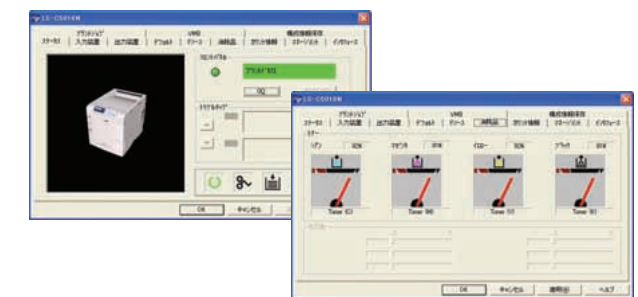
LS-C5016N

ステータス　入力装置　出力装置　デフォルト　リソース　消耗品　カウント情報　ステージング　インターフェース

プリンタの状態

プリンタOK

OK　キャンセル

LS-C5016N

ステータス　入力装置　出力装置　デフォルト　リソース　消耗品　カウント情報　ステージング　インターフェース

トナー

シアン　マゼンタ　イエロー　ブラック

Toner 63　Toner 90　Toner 57　Toner 93

OK　キャンセル　適用(A)　ヘルプ